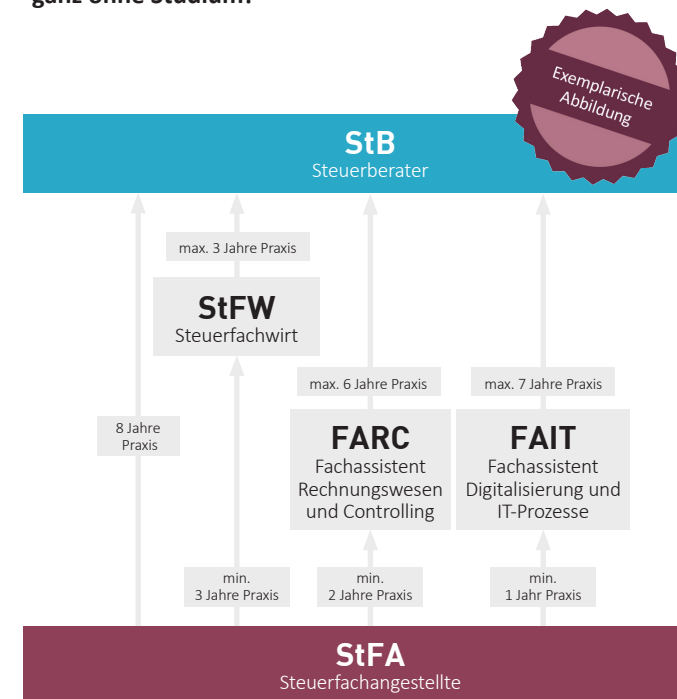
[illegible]

Exemplarische Abbildung

StB
Steuerberater

max. 3 Jahre Praxis

StFW
Steuerfachwirt

max. 6 Jahre Praxis

max. 7 Jahre Praxis

8 Jahre Praxis

FARC
Fachassistent Rechnungswesen und Controlling

FAIT
Fachassistent Digitalisierung und IT-Prozesse

min. 3 Jahre Praxis

min. 2 Jahre Praxis

min. 1 Jahr Praxis

StFA
Steuerfachangestellte